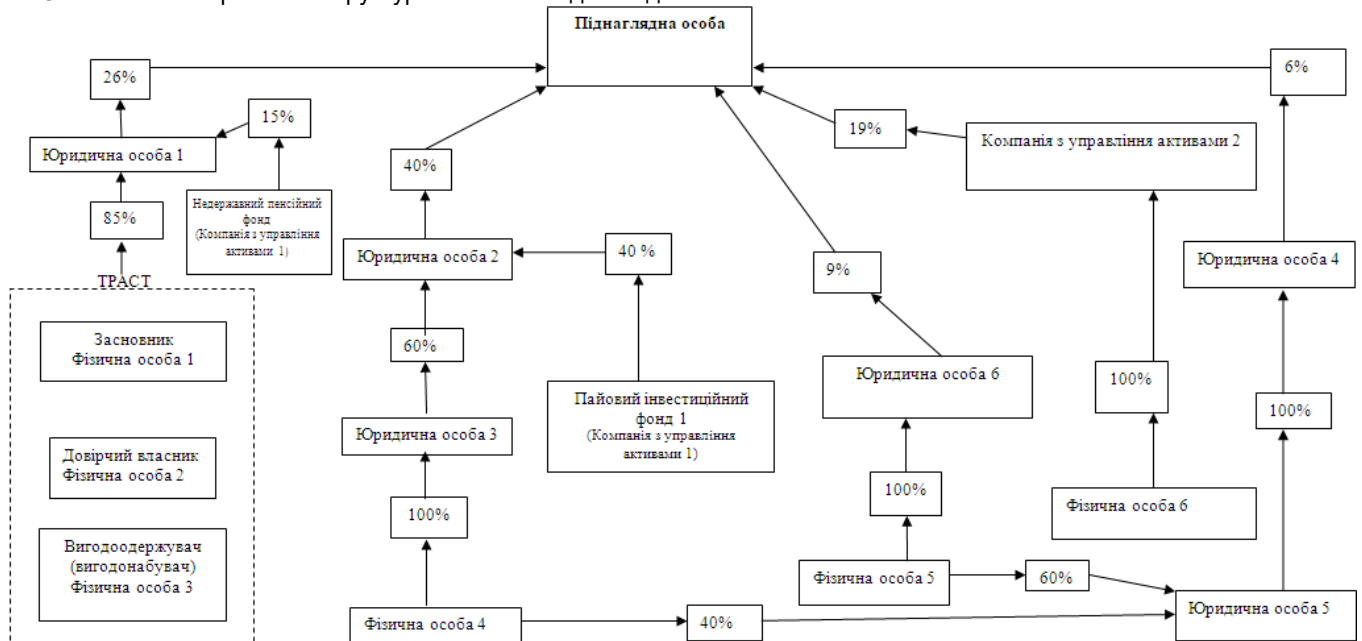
Піднаглядна особа

26%

6%

15%

Юридична особа 1

19%

Компанія з управління активами 2

40%

85%

Недержавний пенсійний фонд (Компанія з управління активами 1)

Юридична особа 2

40 %

9%

Юридична особа 4

ТРАСТ

Засновник Фізична особа 1

60%

Юридична особа 6

100%

Пайовий інвестиційний фонд 1 (Компанія з управління активами 1)

100%

Юридична особа 3

Довірчий власник Фізична особа 2

100%

100%

Фізична особа 6

Вигодоодержувач (вигодонабувач) Фізична особа 3

Фізична особа 5

60%

Фізична особа 4

40%

Юридична особа 5